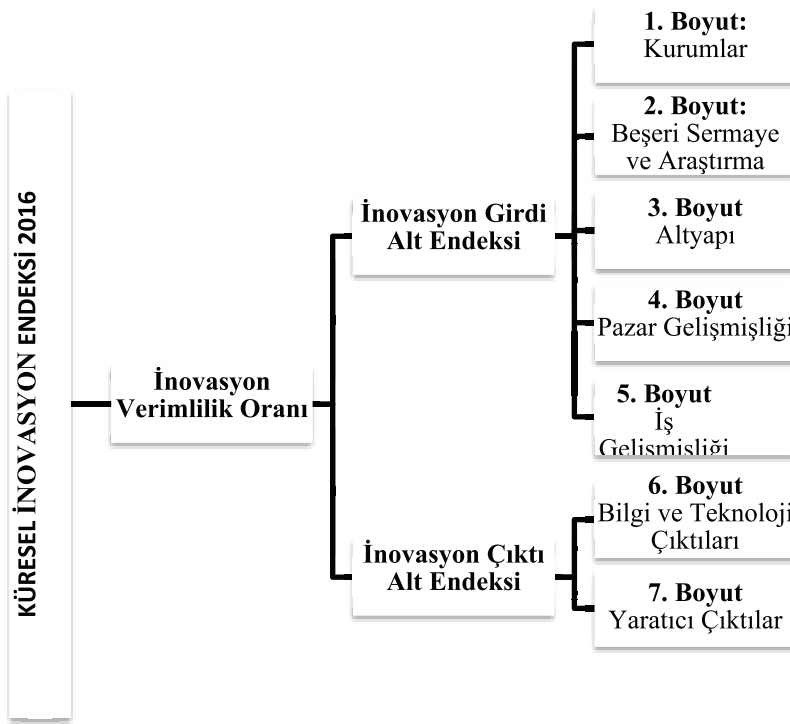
KÜRESEL İNOVASYON ENDEKSİ 2016

İnovasyon Verimlilik Oranı

İnovasyon Girdi Alt Endeksi

1. Boyut: Kurumlar

2. Boyut: Beşeri Sermaye ve Araştırma

3. Boyut Altyapı

4. Boyut Pazar Gelişmişliği

5. Boyut İş Gelişmişliği

İnovasyon Çıktı Alt Endeksi

6. Boyut Bilgi ve Teknoloji Çıktıları

7. Boyut Yaratıcı Çıktılar